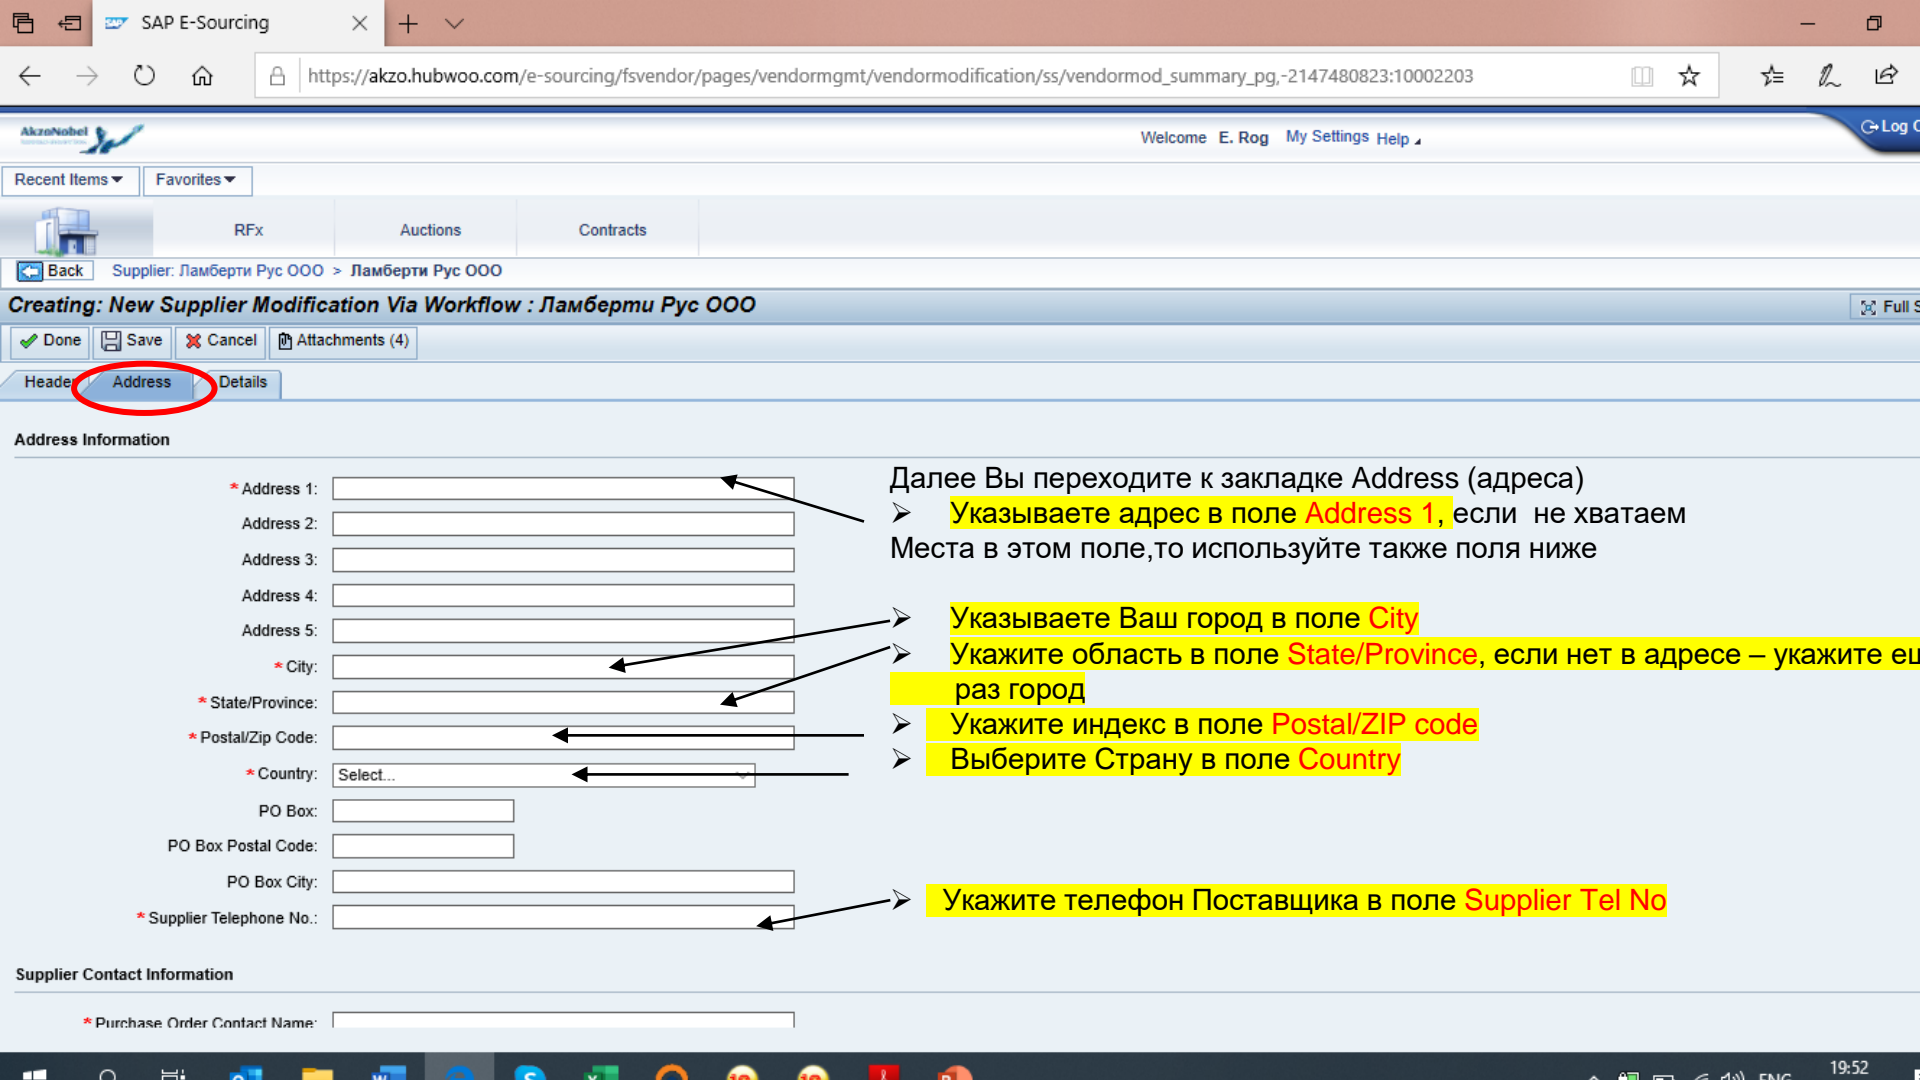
SAP E-Sourcing

https://akzo.hubwoo.com/e-sourcing/fsvendor/pages/vendormgmt/vendormodification/ss/vendormod_summary_pg,-2147480823:10002203

AkzoNobel

Welcome E. Rog My Settings Help

Log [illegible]

Recent Items Favorites

RFx Auctions Contracts

Back Supplier: Ламберти Рус ООО > Ламберти Рус ООО

Creating: New Supplier Modification Via Workflow : Ламберти Рус ООО

Full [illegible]

Done Save Cancel Attachments (4)

Header Address Details

Address Information

* Address 1:
Address 2:
Address 3:
Address 4:
Address 5:
* City:
* State/Province:
* Postal/Zip Code:
* Country: Select...
PO Box:
PO Box Postal Code:
PO Box City:
* Supplier Telephone No.:

Далее Вы переходите к закладке Address (адреса)
➤ Указываете адрес в поле Address 1, если не хватаем
Места в этом поле,то используйте также поля ниже

➤ Указываете Ваш город в поле City
➤ Укажите область в поле State/Province, если нет в адресе – укажите е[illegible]
раз город
➤ Укажите индекс в поле Postal/ZIP code
➤ Выберите Страну в поле Country

➤ Укажите телефон Поставщика в поле Supplier Tel No

Supplier Contact Information

* Purchase Order Contact Name:

19:52
ENG